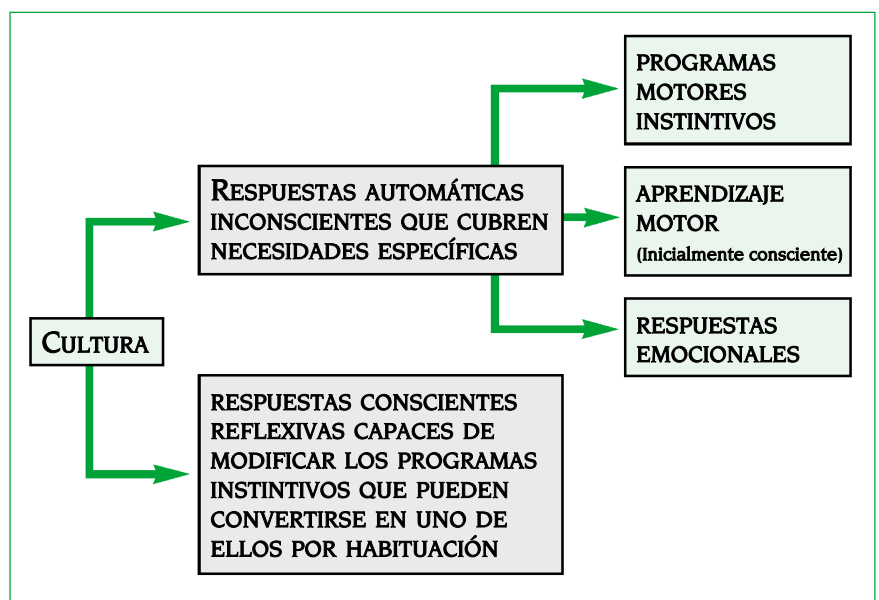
CULTURA

RESPUESTAS AUTOMÁTICAS INCONSCIENTES QUE CUBREN NECESIDADES ESPECÍFICAS

PROGRAMAS MOTORES INSTINTIVOS

APRENDIZAJE MOTOR (Inicialmente consciente)

RESPUESTAS EMOCIONALES

RESPUESTAS CONSCIENTES REFLEXIVAS CAPACES DE MODIFICAR LOS PROGRAMAS INSTINTIVOS QUE PUEDEN CONVERTIRSE EN UNO DE ELLOS POR HABITUACIÓN